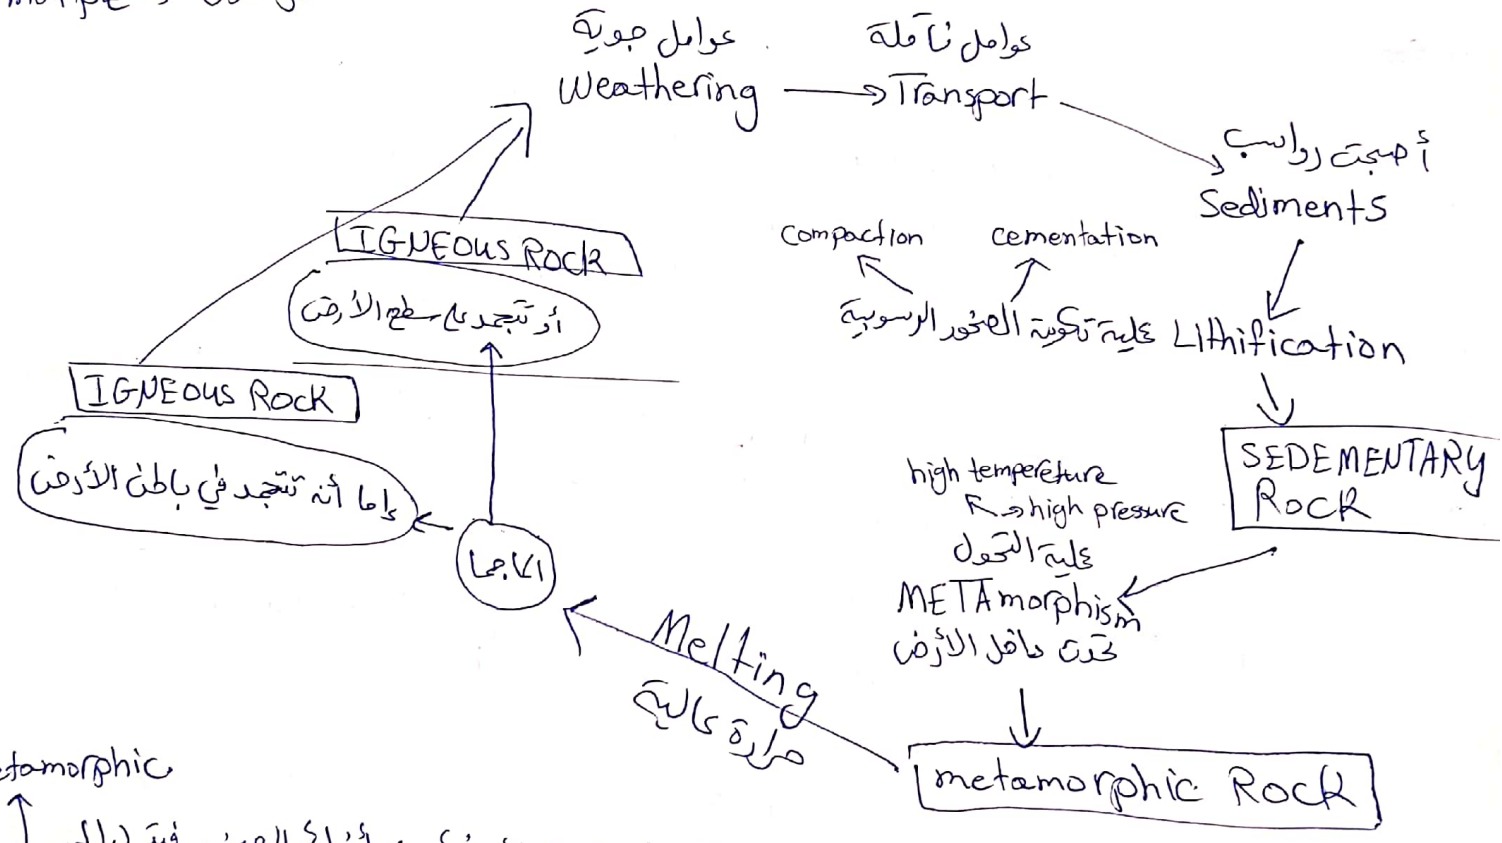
عوامل جوية
Weathering → Transport
عوامل ناقلة

أصبحت رواسب
Sediments

Compaction    cementation
عملية تكوين الصخور الرسوبية Lithification

SEDEMENTARY ROCK

high temperature
high pressure
عملية التحول
METAmorphism
تحت داخل الأرض

metamorphic Rock

Melting
حرارة عالية

الماجما

إما أنه تتجمد في باطن الأرض
IGNEOUS Rock

أو تتجمد على سطح الأرض
IGNEOUS Rock

etamorphic
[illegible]